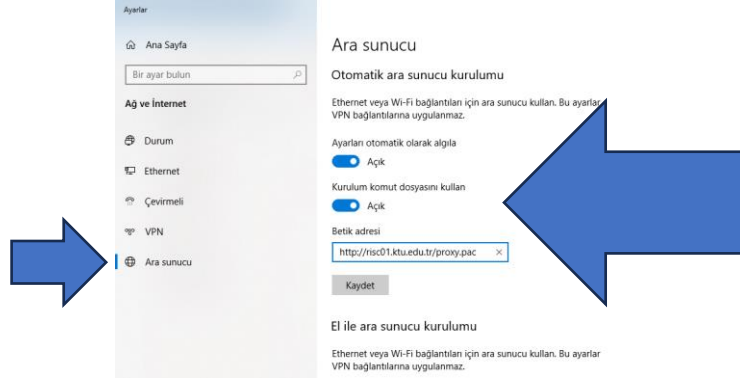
Ayarlar

Ana Sayfa

Bir ayar bulun

Ağ ve İnternet

Durum

Ethernet

Çevirmeli

VPN

Ara sunucu

Ara sunucu

Otomatik ara sunucu kurulumu

Ethernet veya Wi-Fi bağlantıları için ara sunucu kullan. Bu ayarlar VPN bağlantılarına uygulanmaz.

Ayarları otomatik olarak algıla

Açık

Kurulum komut dosyasını kullan

Açık

Betik adresi

http://risc01.ktu.edu.tr/proxy.pac ×

Kaydet

El ile ara sunucu kurulumu

Ethernet veya Wi-Fi bağlantıları için ara sunucu kullan. Bu ayarlar VPN bağlantılarına uygulanmaz.